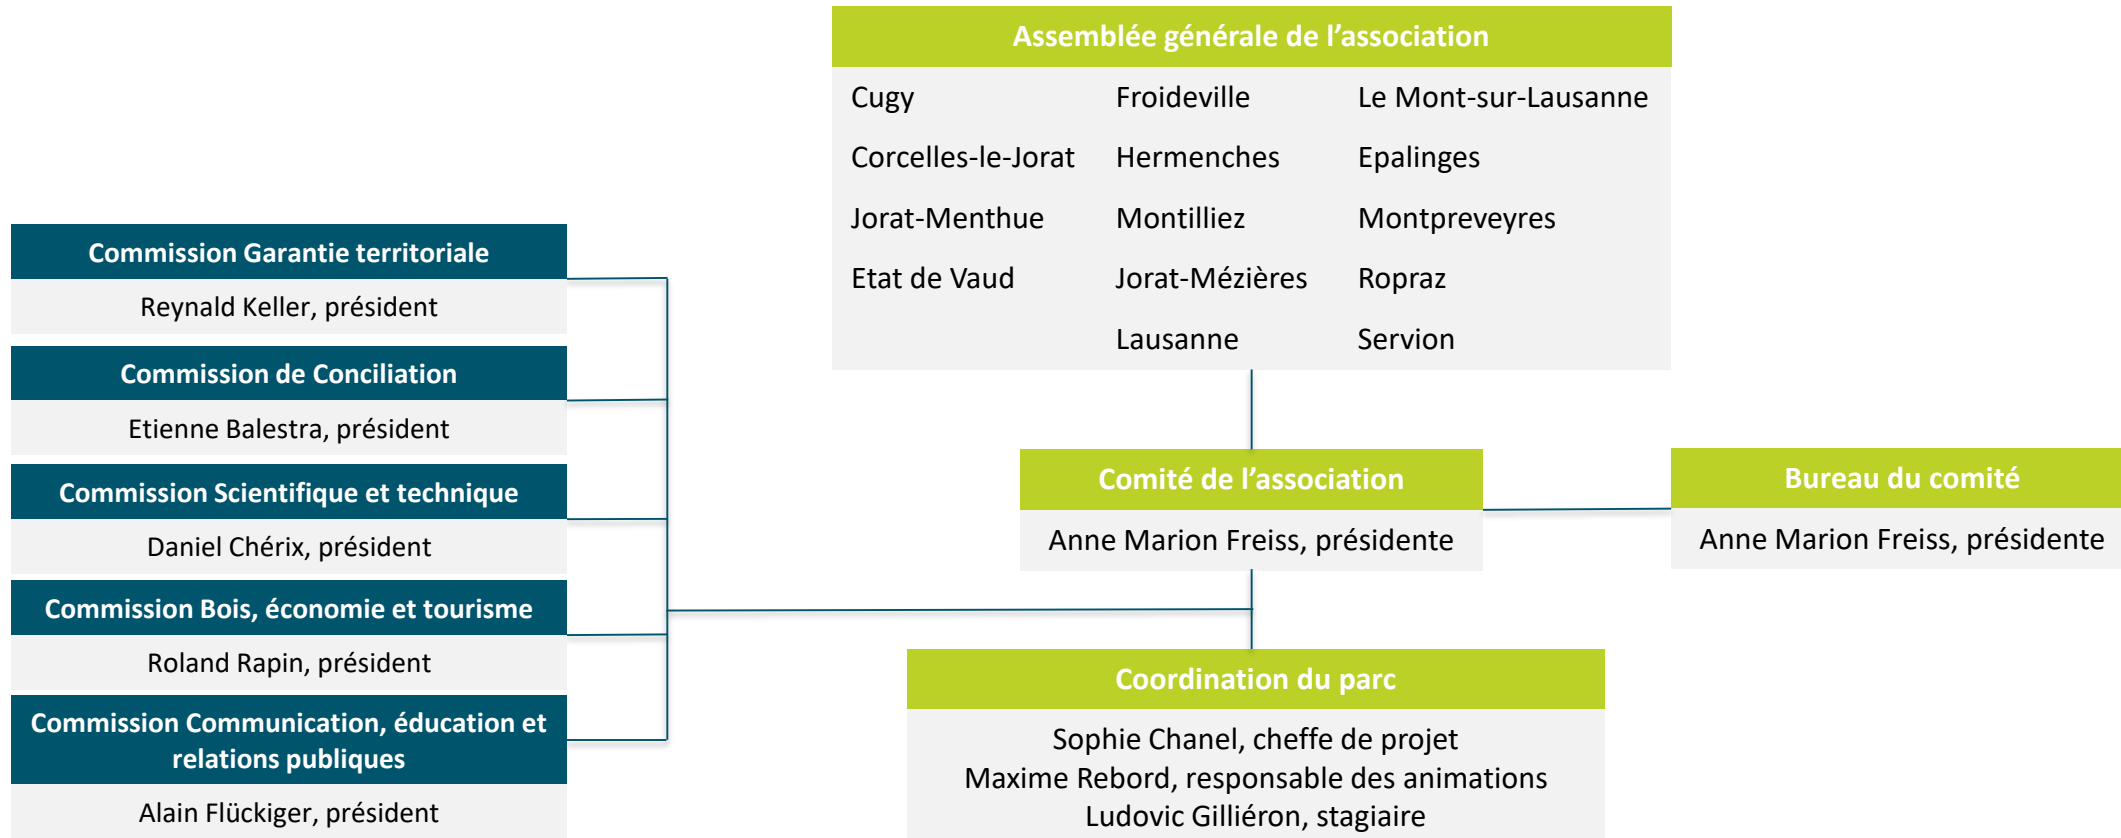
Assemblée générale de l'association

Cugy
Corcelles-le-Jorat
Jorat-Menthue
Etat de Vaud

Froideville
Hermenches
Montilliez
Jorat-Mézières
Lausanne

Le Mont-sur-Lausanne
Epalinges
Montpreveyres
Ropraz
Servion

Commission Garantie territoriale
Reynald Keller, président

Commission de Conciliation
Etienne Balestra, président

Commission Scientifique et technique
Daniel Chérix, président

Commission Bois, économie et tourisme
Roland Rapin, président

Commission Communication, éducation et relations publiques
Alain Flückiger, président

Comité de l'association
Anne Marion Freiss, présidente

Bureau du comité
Anne Marion Freiss, présidente

Coordination du parc
Sophie Chanel, cheffe de projet
Maxime Rebord, responsable des animations
Ludovic Gilliéron, stagiaire